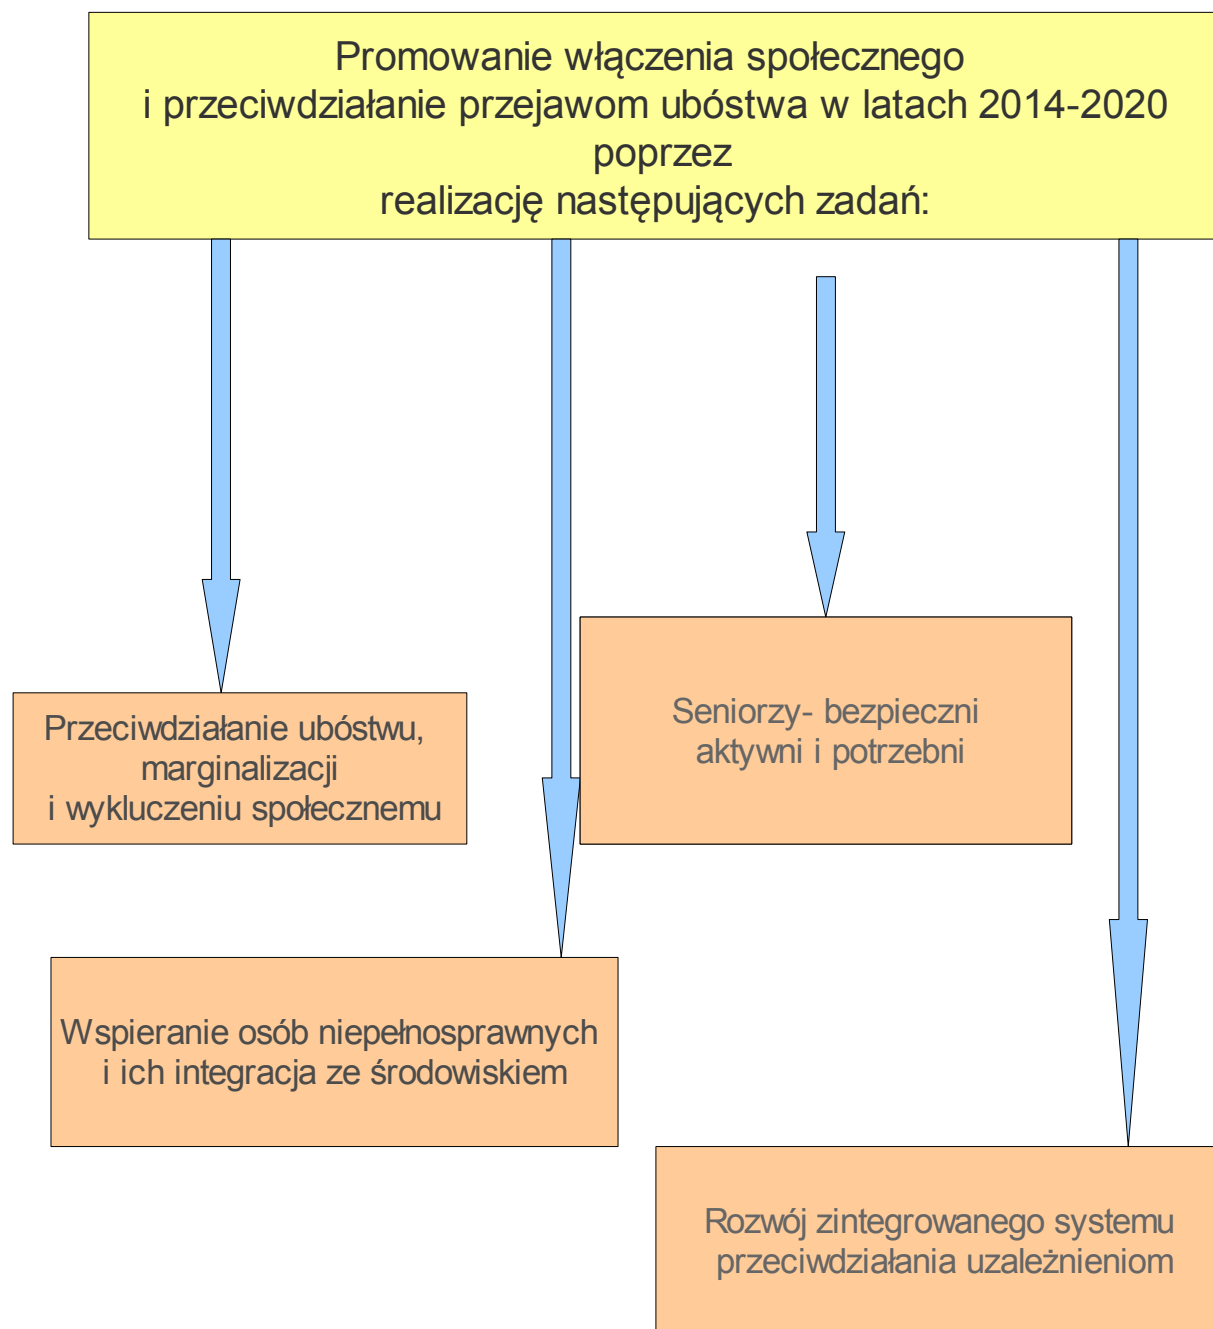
Promowanie włączenia społecznego
i przeciwdziałanie przejawom ubóstwa w latach 2014-2020
poprzez
realizację następujących zadań:

Przeciwdziałanie ubóstwu, marginalizacji i wykluczeniu społecznemu

Seniorzy- bezpieczni aktywni i potrzebni

Wspieranie osób niepełnosprawnych i ich integracja ze środowiskiem

Rozwój zintegrowanego systemu przeciwdziałania uzależnieniom